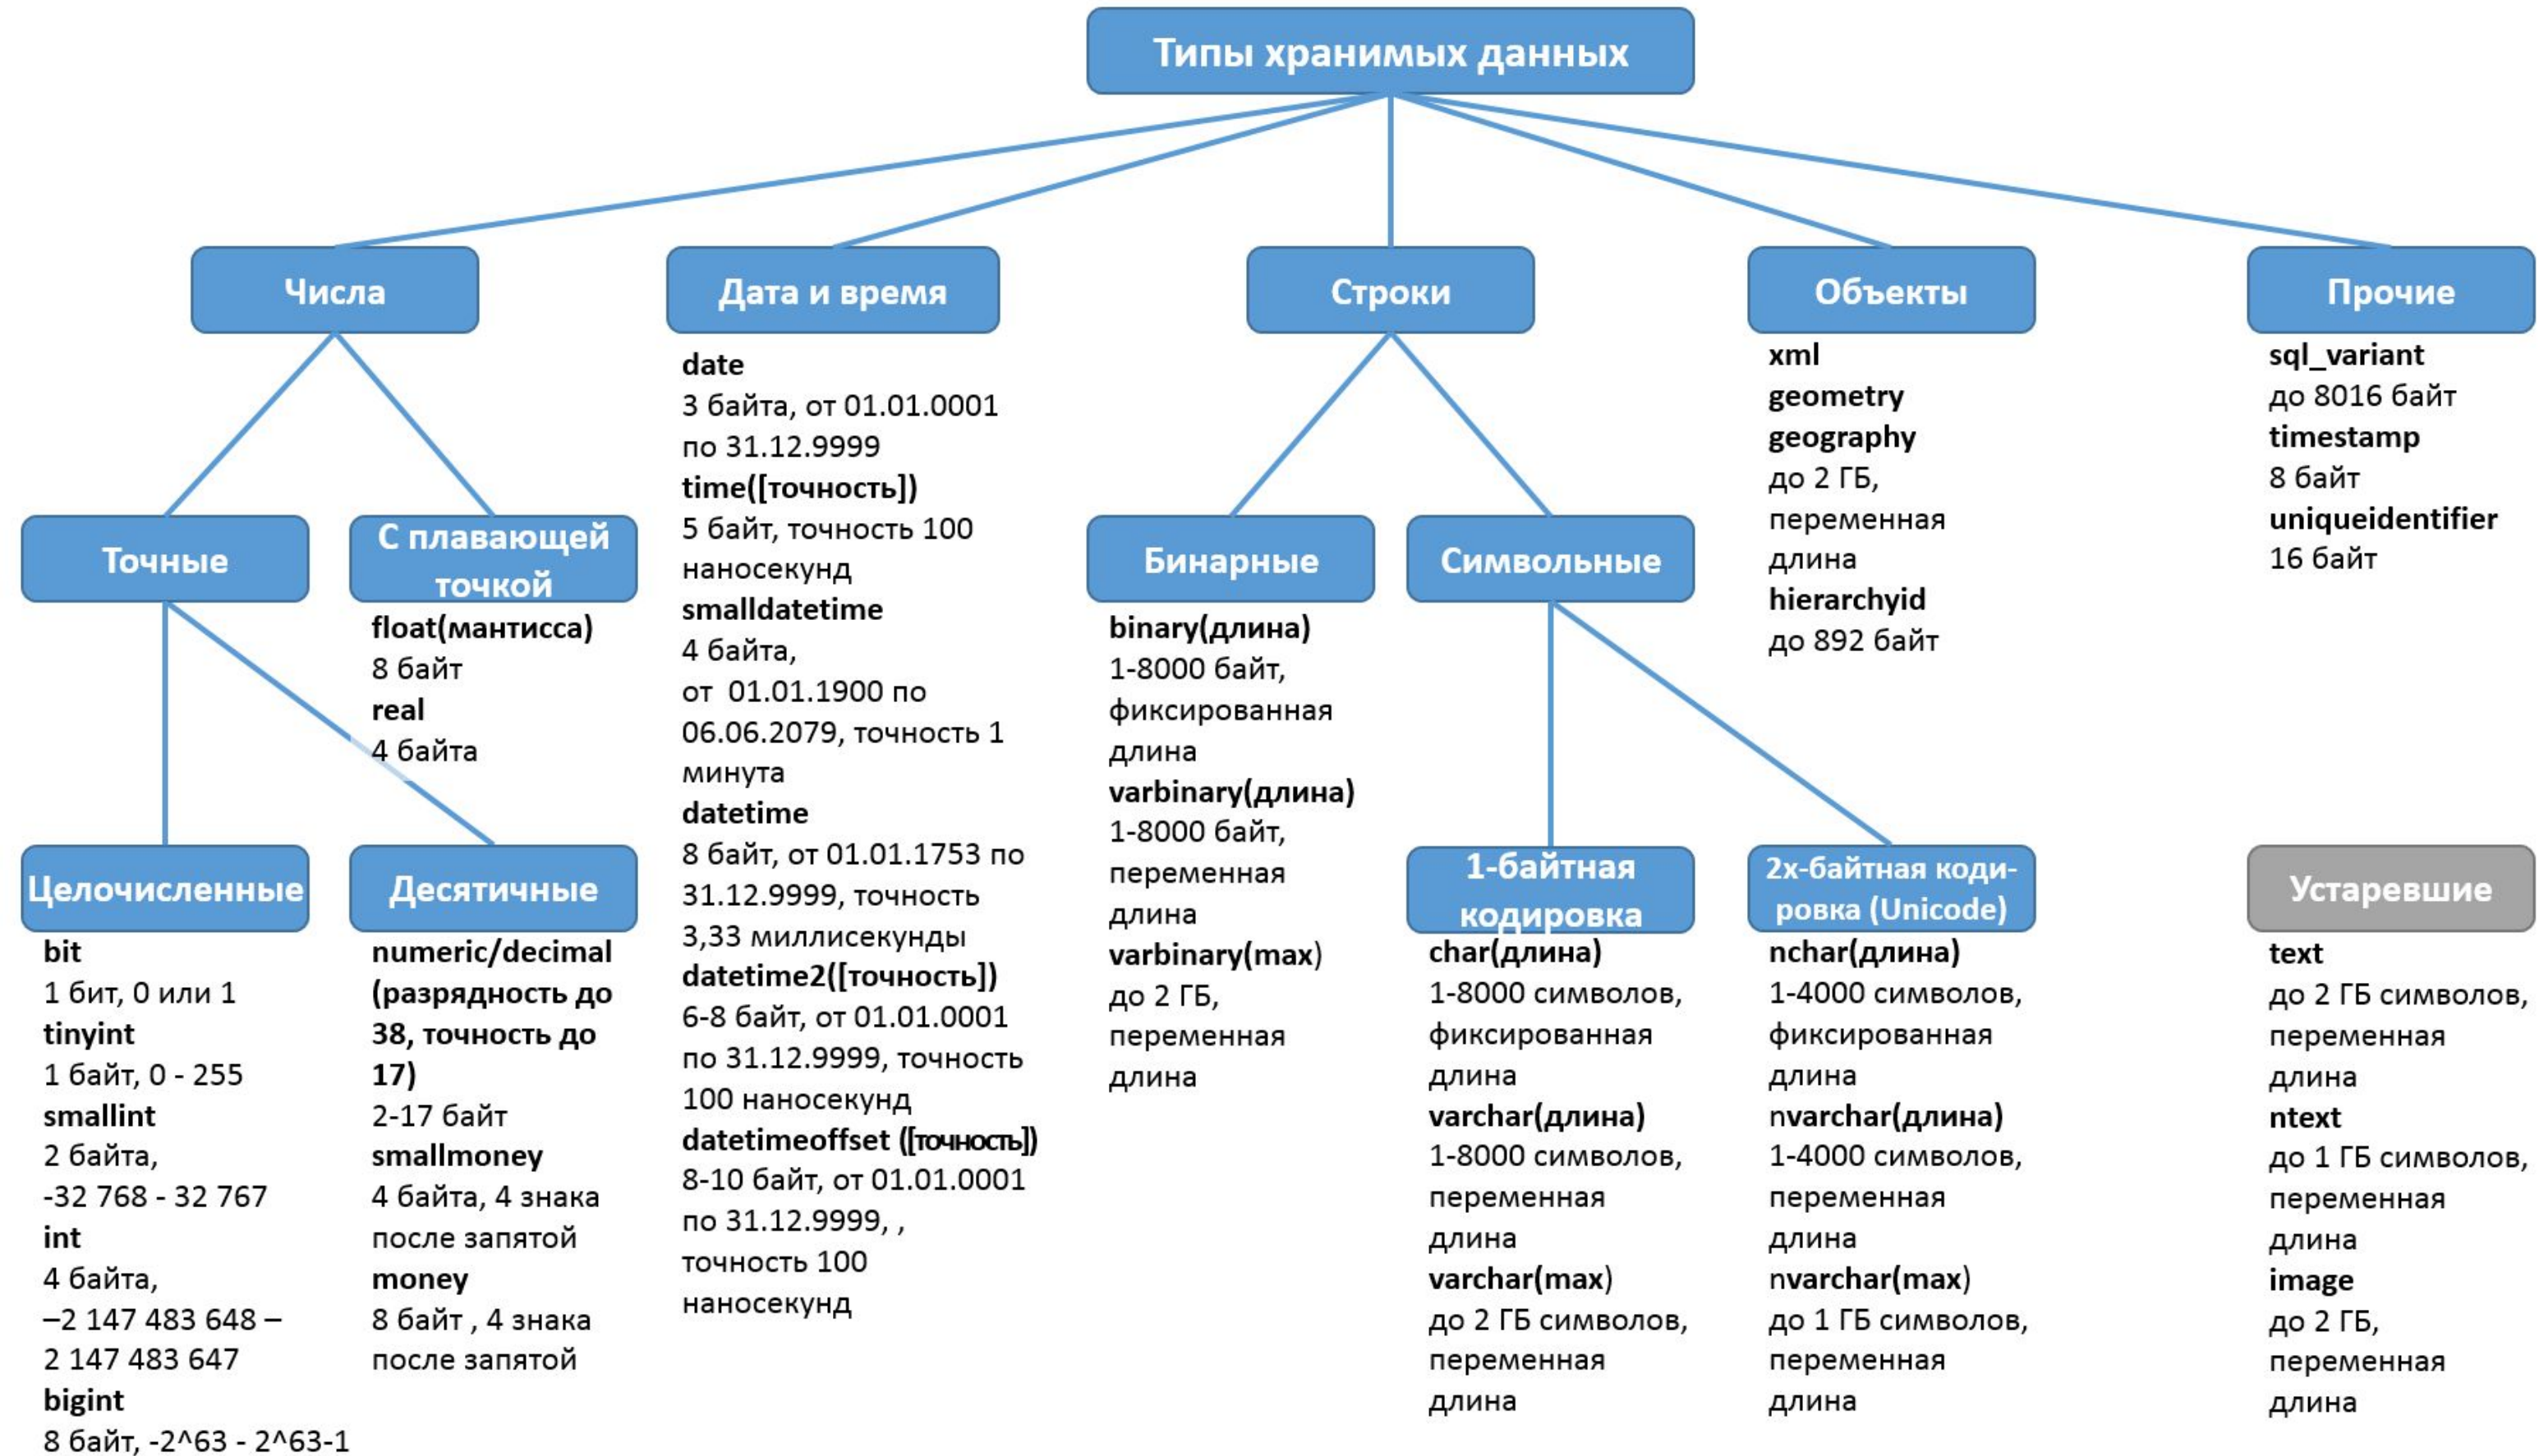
Типы хранимых данных

Числа

Точные

Целочисленные

bit
1 бит, 0 или 1
tinyint
1 байт, 0 - 255
smallint
2 байта,
-32 768 - 32 767
int
4 байта,
–2 147 483 648 – 2 147 483 647
bigint
8 байт, -2^63 - 2^63-1

Десятичные

numeric/decimal (разрядность до 38, точность до 17)
2-17 байт
smallmoney
4 байта, 4 знака после запятой
money
8 байт , 4 знака после запятой

С плавающей точкой

float(мантисса)
8 байт
real
4 байта

Дата и время

date
3 байта, от 01.01.0001 по 31.12.9999
time([точность])
5 байт, точность 100 наносекунд
smalldatetime
4 байта,
от 01.01.1900 по 06.06.2079, точность 1 минута
datetime
8 байт, от 01.01.1753 по 31.12.9999, точность 3,33 миллисекунды
datetime2([точность])
6-8 байт, от 01.01.0001 по 31.12.9999, точность 100 наносекунд
datetimeoffset ([точность])
8-10 байт, от 01.01.0001 по 31.12.9999, , точность 100 наносекунд

Строки

Бинарные

binary(длина)
1-8000 байт, фиксированная длина
varbinary(длина)
1-8000 байт, переменная длина
varbinary(max)
до 2 ГБ, переменная длина

Символьные

1-байтная кодировка

char(длина)
1-8000 символов, фиксированная длина
varchar(длина)
1-8000 символов, переменная длина
varchar(max)
до 2 ГБ символов, переменная длина

2х-байтная кодировка (Unicode)

nchar(длина)
1-4000 символов, фиксированная длина
nvarchar(длина)
1-4000 символов, переменная длина
nvarchar(max)
до 1 ГБ символов, переменная длина

Объекты

xml
geometry
geography
до 2 ГБ, переменная длина
hierarchyid
до 892 байт

Прочие

sql_variant
до 8016 байт
timestamp
8 байт
uniqueidentifier
16 байт

Устаревшие

text
до 2 ГБ символов, переменная длина
ntext
до 1 ГБ символов, переменная длина
image
до 2 ГБ, переменная длина